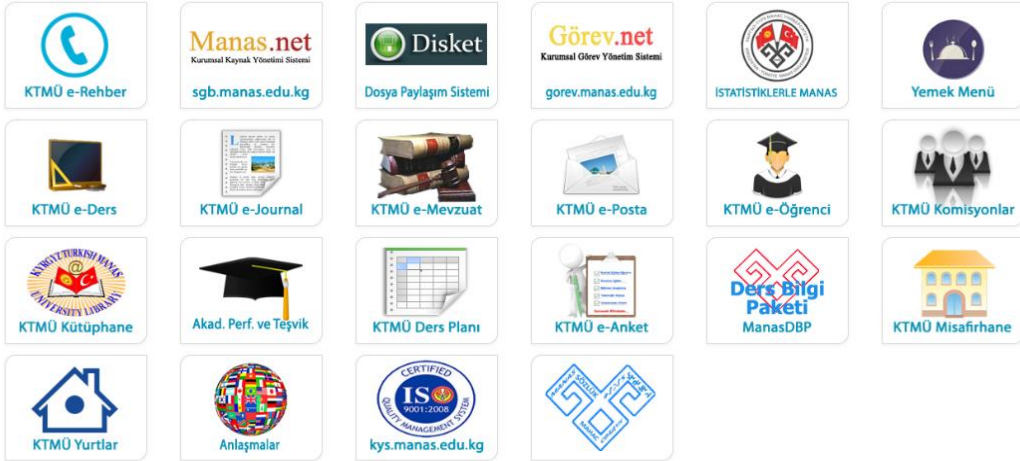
KTMÜ e-Rehber

Manas.net
Kurumsal Kaynak Yönetimi Sistemi
sgb.manas.edu.kg

Disket
Dosya Paylaşım Sistemi

Görev.net
Kurumsal Görev Yönetim Sistemi
gorev.manas.edu.kg

İSTATİSTİKLERLE MANAS

Yemek Menü

KTMÜ e-Ders

KTMÜ e-Journal

KTMÜ e-Mevzuat

KTMÜ e-Posta

KTMÜ e-Öğrenci

KTMÜ Komisyonlar

KYRGYZ TURKISH MANAS UNIVERSITY LIBRARY
KTMÜ Kütüphane

Akad. Perf. ve Teşvik

KTMÜ Ders Planı

KTMÜ e-Anket

Ders Bilgi Paketi
ManasDBP

KTMÜ Misafirhane

KTMÜ Yurtlar

Anlaşmalar

CERTIFIED
ISO
9001:2008
QUALITY MANAGEMENT SYSTEM
kys.manas.edu.kg